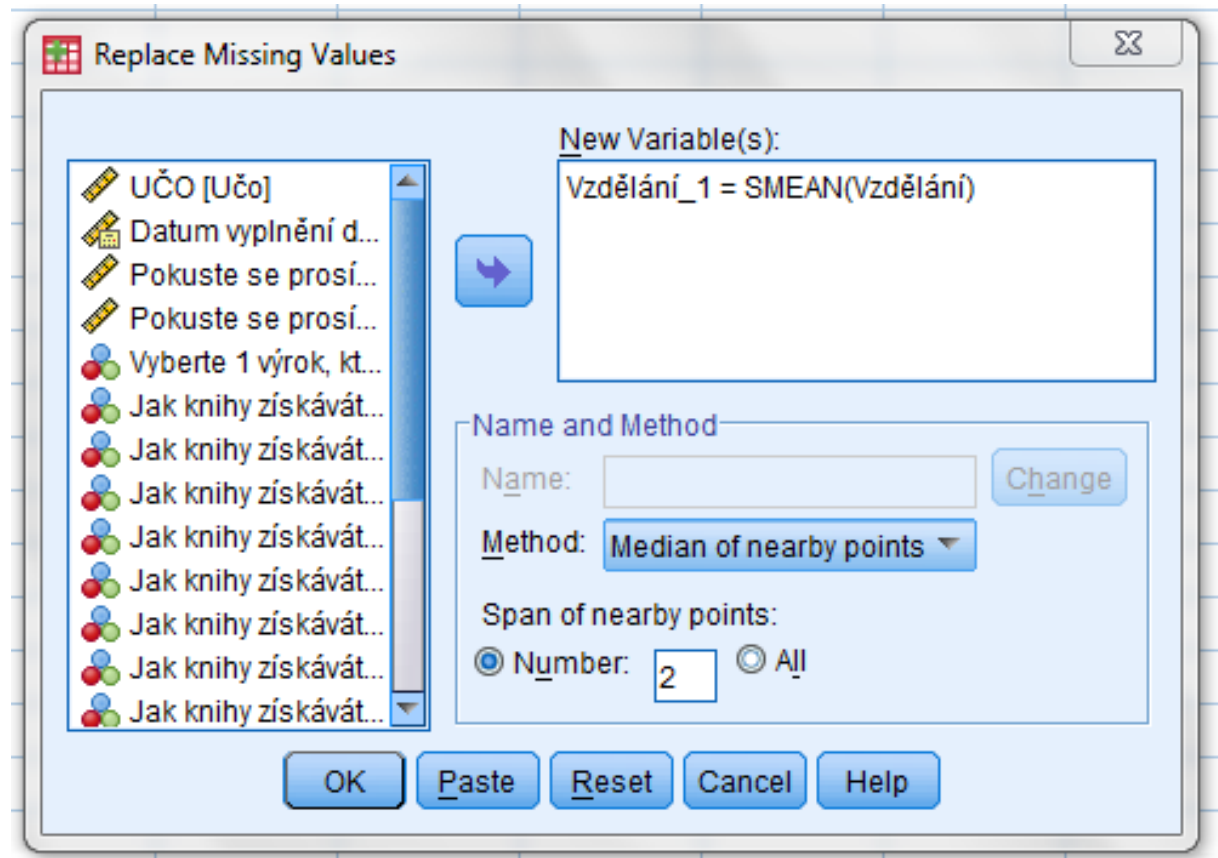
Replace Missing Values

UČO [Učo]
Datum vyplnění d...
Pokuste se prosí...
Pokuste se prosí...
Vyberte 1 výrok, kt...
Jak knihy získávát...
Jak knihy získávát...
Jak knihy získávát...
Jak knihy získávát...
Jak knihy získávát...
Jak knihy získávát...
Jak knihy získávát...
Jak knihy získávát...

New Variable(s):
Vzdělání_1 = SMEAN(Vzdělání)

Name and Method
Name:
Change
Method: Median of nearby points
Span of nearby points:
Number: 2
All

OK
Paste
Reset
Cancel
Help